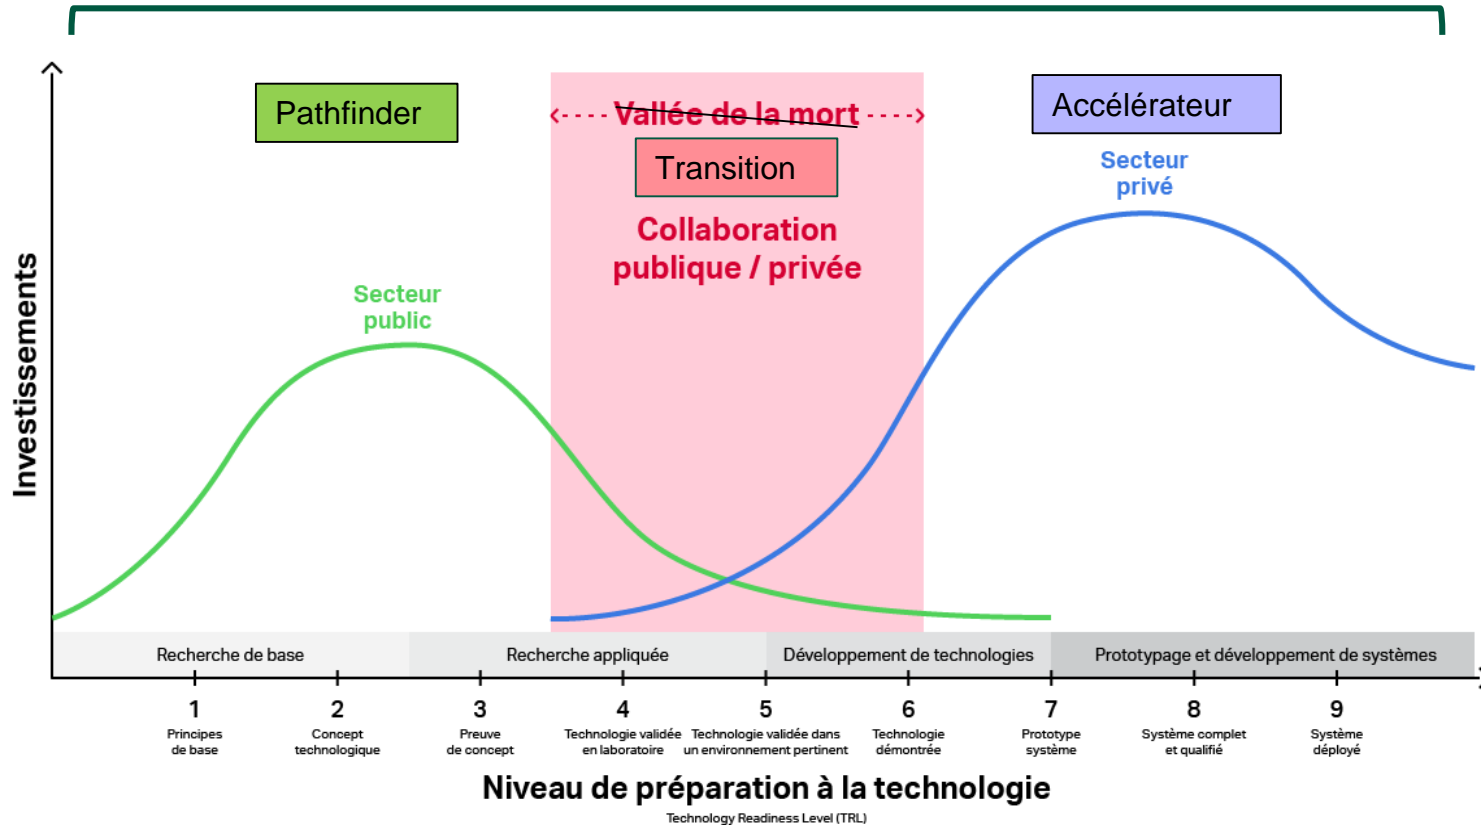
Pathfinder

Vallée de la mort

Transition

Collaboration publique / privée

Accélérateur

Secteur privé

Secteur public

Investissements

Recherche de base | Recherche appliquée | Développement de technologies | Prototypage et développement de systèmes

1
Principes de base

2
Concept technologique

3
Preuve de concept

4
Technologie validée en laboratoire

5
Technologie validée dans un environnement pertinent

6
Technologie démontrée

7
Prototype système

8
Système complet et qualifié

9
Système déployé

Niveau de préparation à la technologie
Technology Readiness Level (TRL)